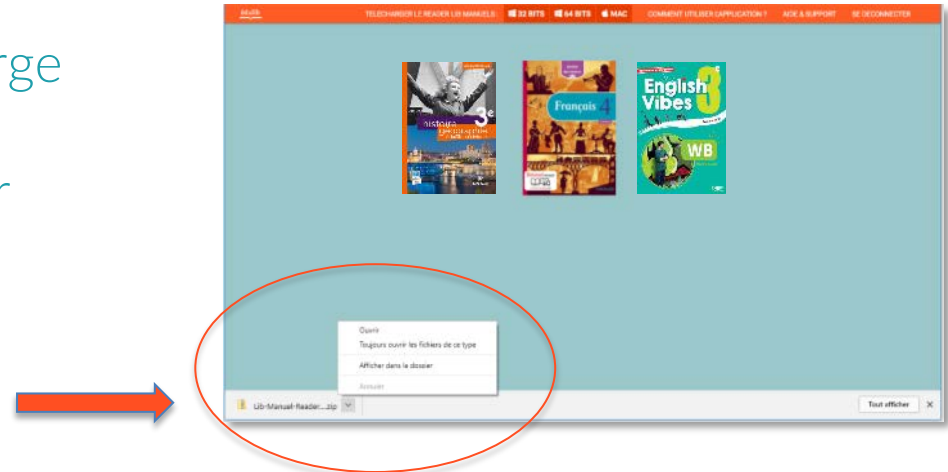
rge

r

TELECHARGER LE READER LIB MANUELS : 32 BITS 64 BITS MAC COMMENT UTILISER L'APPLICATION ? AIDE & SUPPORT SE DECONNECTER

histoire géographie 3e

Français 4

English Vibes 3e WB

Ouvrir
Toujours ouvrir les fichiers de ce type
Afficher dans le dossier
Annuler

Lib-Manuel-Reader....zip

Tout afficher ×